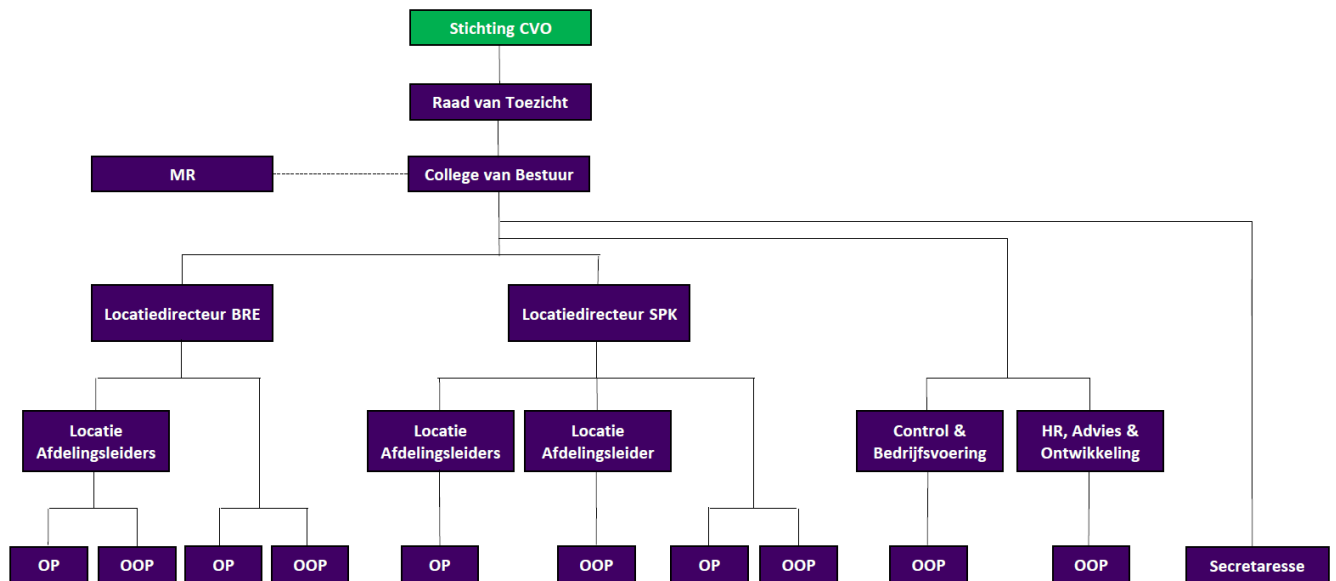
Stichting CVO

Raad van Toezicht

MR

College van Bestuur

Locatiedirecteur BRE

Locatiedirecteur SPK

Locatie Afdelingsleiders

Locatie Afdelingsleiders

Locatie Afdelingsleider

Control & Bedrijfsvoering

HR, Advies & Ontwikkeling

OP

OOP

OP

OOP

OP

OOP

OP

OOP

OOP

OOP

Secretaresse